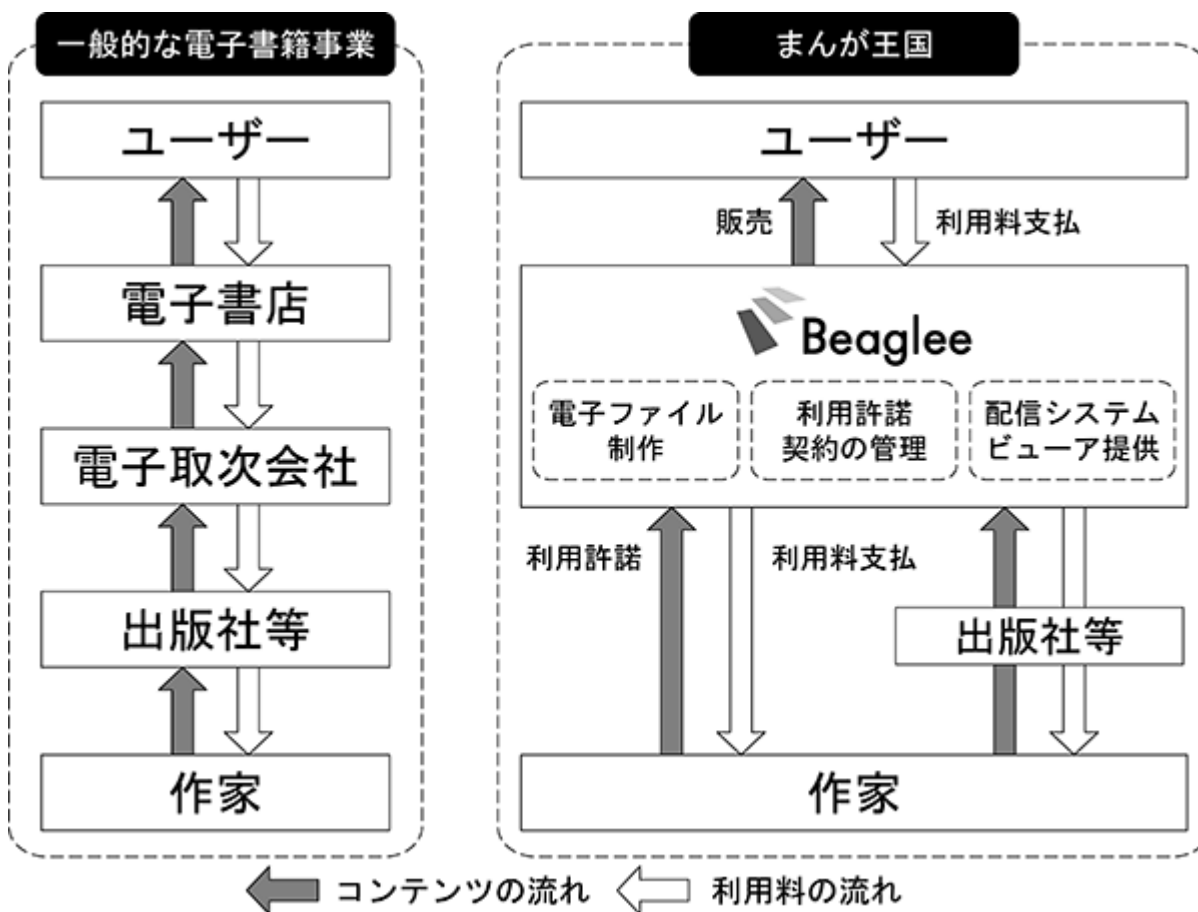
一般的な電子書籍事業

ユーザー

電子書店

電子取次会社

出版社等

作家

まんが王国

ユーザー

販売

利用料支払

Beaglee

電子ファイル制作

利用許諾契約の管理

配信システムビューア提供

利用許諾

利用料支払

出版社等

作家

コンテンツの流れ

利用料の流れ